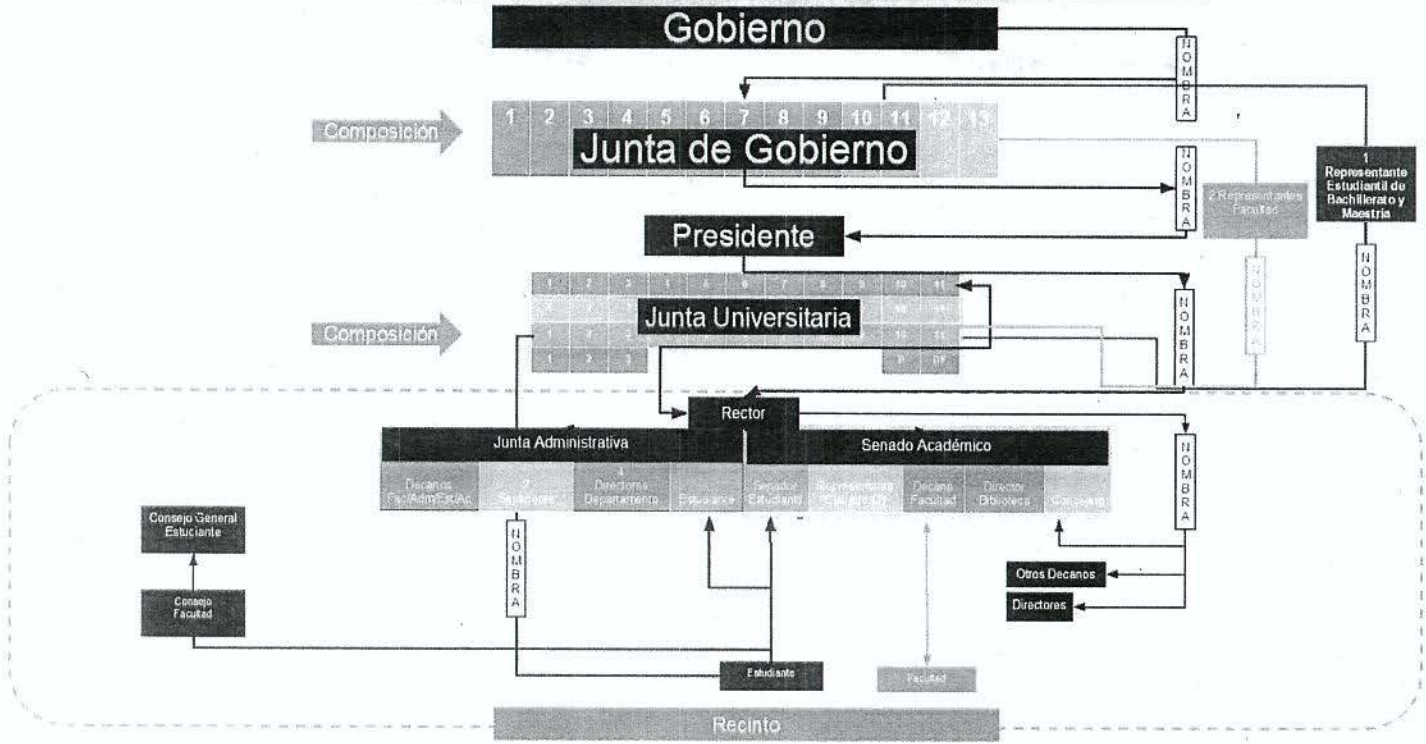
Gobierno

NOMBRA

Composición

1 2 3 4 5 6 7 8 9 10 11 12 13

Junta de Gobierno

NOMBRA

2 Representantes Facultad

1 Representante Estudiantil de Bachillerato y Maestría

Presidente

NOMBRA

NOMBRA

NOMBRA

1 2 3 4 5 6 7 8 9 10 11

Composición

Junta Universitaria

10 11

10 11

1 2 3

P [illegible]

NOMBRA

Rector

Junta Administrativa

Senado Académico

Decanos Fac/Adm/Est/Ac

2 Senadores

4 Directores Departamento

Estudiante

Senador Estudiantil

Representantes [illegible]

Decano Facultad

Director Biblioteca

Consejero

NOMBRA

Consejo General Estudiante

NOMBRA

Consejo Facultad

Otros Decanos

Directores

Estudiante

Facultad

Recinto